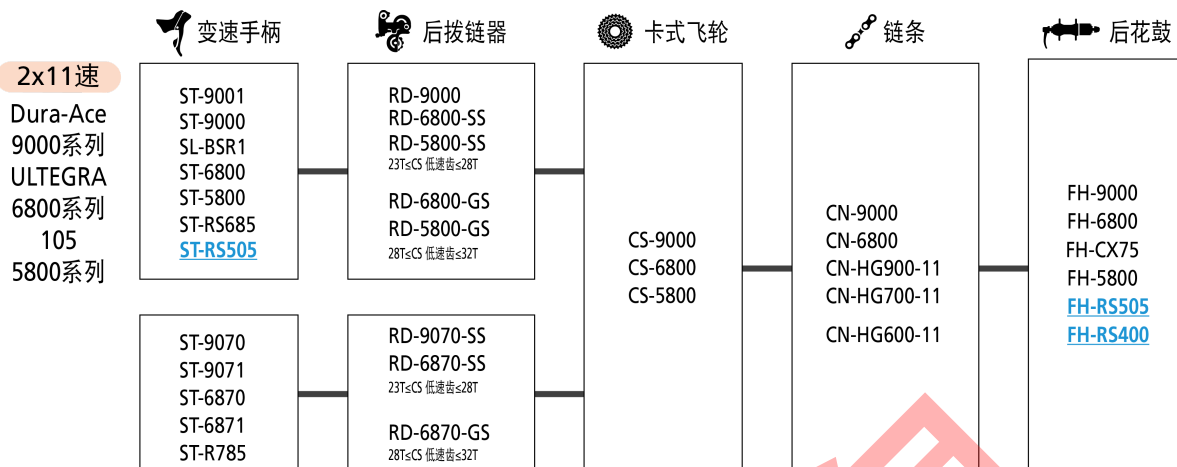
变速手柄　后拨链器　卡式飞轮　链条　后花鼓

2x11速
Dura-Ace 9000系列
ULTEGRA 6800系列
105 5800系列

ST-9001
ST-9000
SL-BSR1
ST-6800
ST-5800
ST-RS685
ST-RS505

RD-9000
RD-6800-SS
RD-5800-SS
23T≤CS 低速齿≤28T
RD-6800-GS
RD-5800-GS
28T≤CS 低速齿≤32T

CS-9000
CS-6800
CS-5800

CN-9000
CN-6800
CN-HG900-11
CN-HG700-11
CN-HG600-11

FH-9000
FH-6800
FH-CX75
FH-5800
FH-RS505
FH-RS400

ST-9070
ST-9071
ST-6870
ST-6871
ST-R785

RD-9070-SS
RD-6870-SS
23T≤CS 低速齿≤28T
RD-6870-GS
28T≤CS 低速齿≤32T